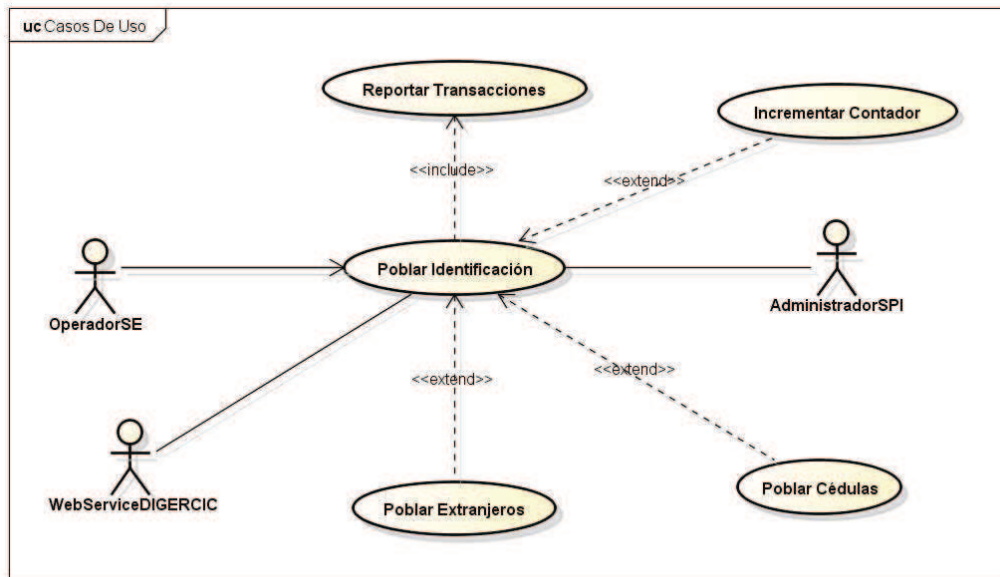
uc Casos De Uso

Reportar Transacciones

Incrementar Contador

<<include>>

<<extend>>

OperadorSE

Poblar Identificación

AdministradorSPI

<<extend>>

<<extend>>

WebServiceDIGERCIC

Poblar Extranjeros

Poblar Cédulas